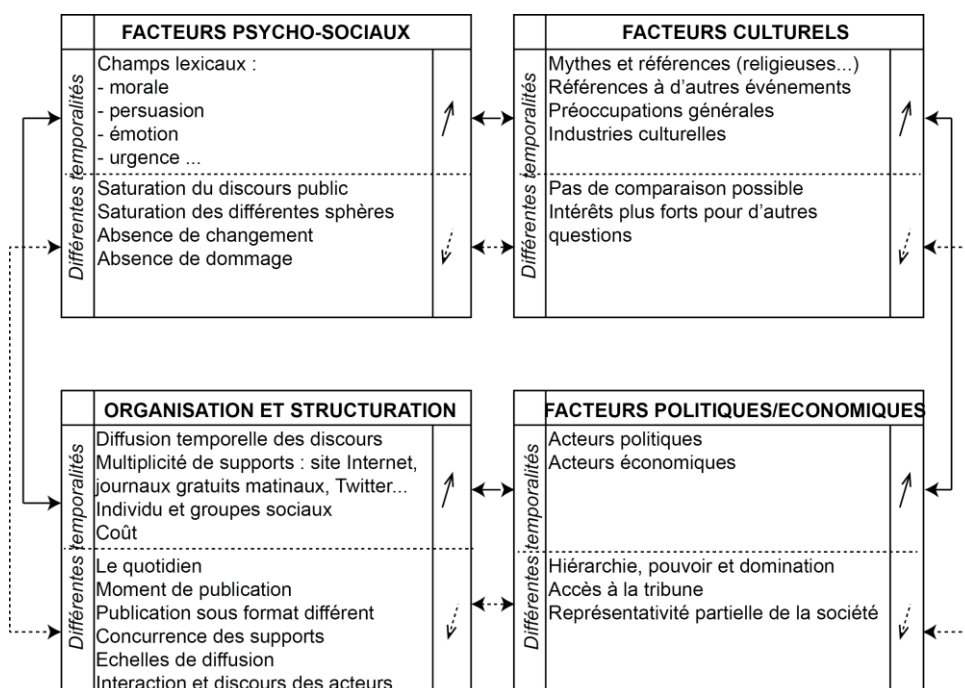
FACTEURS PSYCHO-SOCIAUX

Différentes temporalités

Champs lexicaux :
- morale
- persuasion
- émotion
- urgence ...

Saturation du discours public
Saturation des différentes sphères
Absence de changement
Absence de dommage

FACTEURS CULTURELS

Différentes temporalités

Mythes et références (religieuses...)
Références à d'autres événements
Préoccupations générales
Industries culturelles

Pas de comparaison possible
Intérêts plus forts pour d'autres questions

ORGANISATION ET STRUCTURATION

Différentes temporalités

Diffusion temporelle des discours
Multiplicité de supports : site Internet, journaux gratuits matinaux, Twitter...
Individu et groupes sociaux
Coût

Le quotidien
Moment de publication
Publication sous format différent
Concurrence des supports
Echelles de diffusion
Interaction et discours des acteurs

FACTEURS POLITIQUES/ECONOMIQUES

Différentes temporalités

Acteurs politiques
Acteurs économiques

Hiérarchie, pouvoir et domination
Accès à la tribune
Représentativité partielle de la société